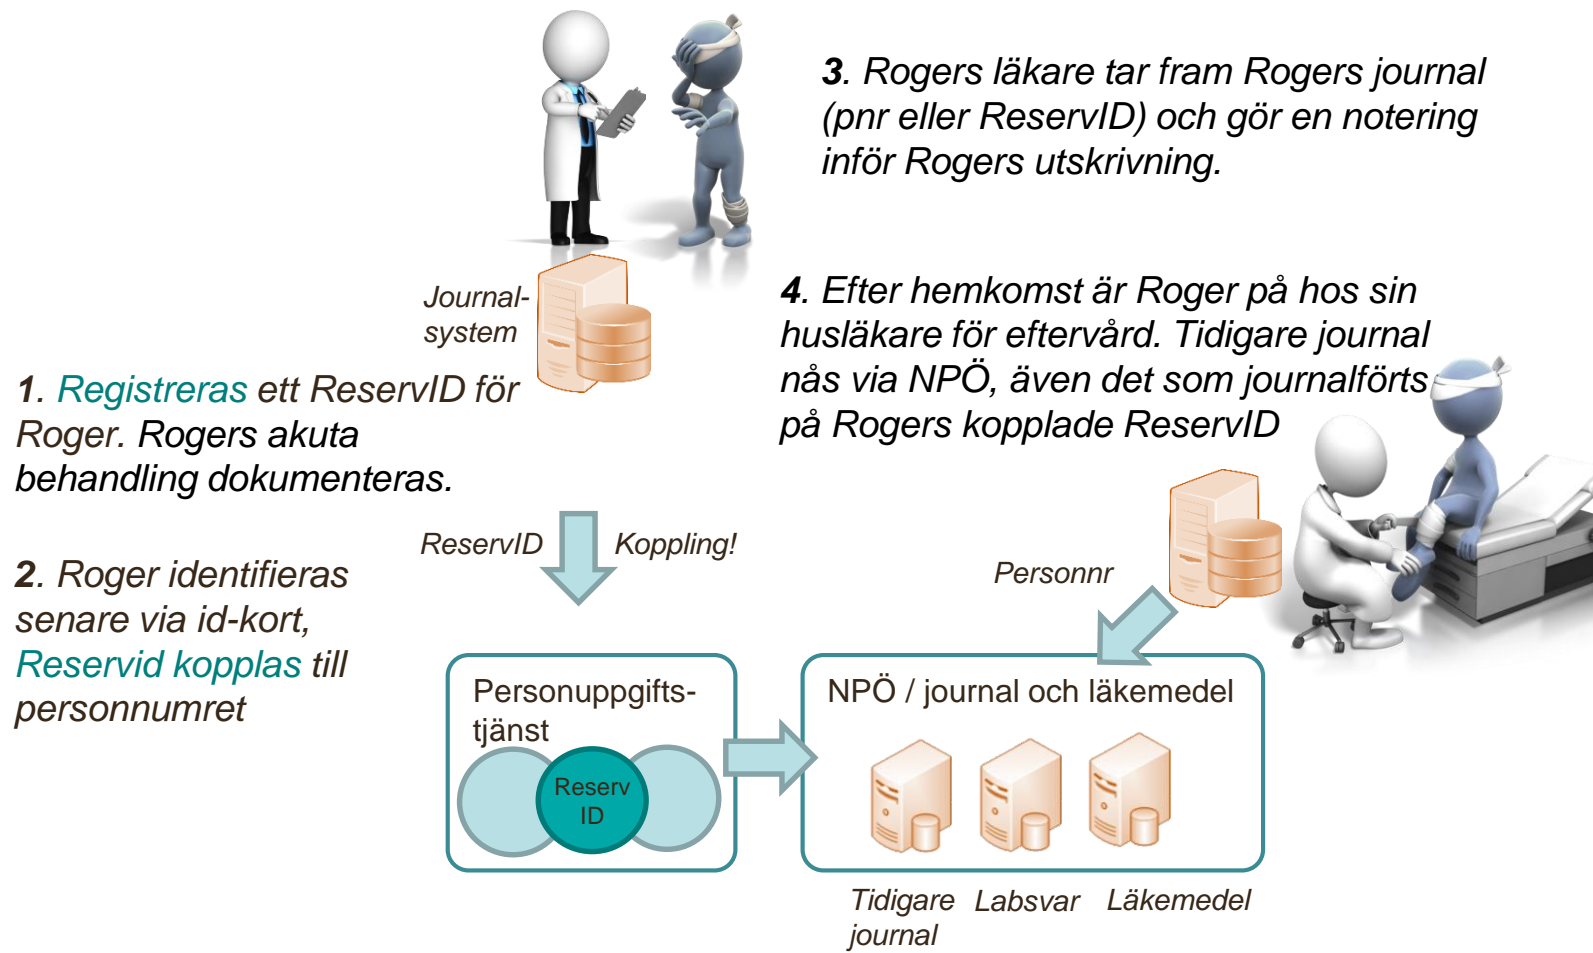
3. Rogers läkare tar fram Rogers journal (pnr eller ReservID) och gör en notering inför Rogers utskrivning.

Journal-system

4. Efter hemkomst är Roger på hos sin husläkare för eftervård. Tidigare journal nås via NPÖ, även det som journalförts på Rogers kopplade ReservID

1. Registreras ett ReservID för Roger. Rogers akuta behandling dokumenteras.

ReservID

Koppling!

Personnr

2. Roger identifieras senare via id-kort, Reservid kopplas till personnumret

Personuppgifts-tjänst

Reserv ID

NPÖ / journal och läkemedel

Tidigare journal

Labsvar

Läkemedel